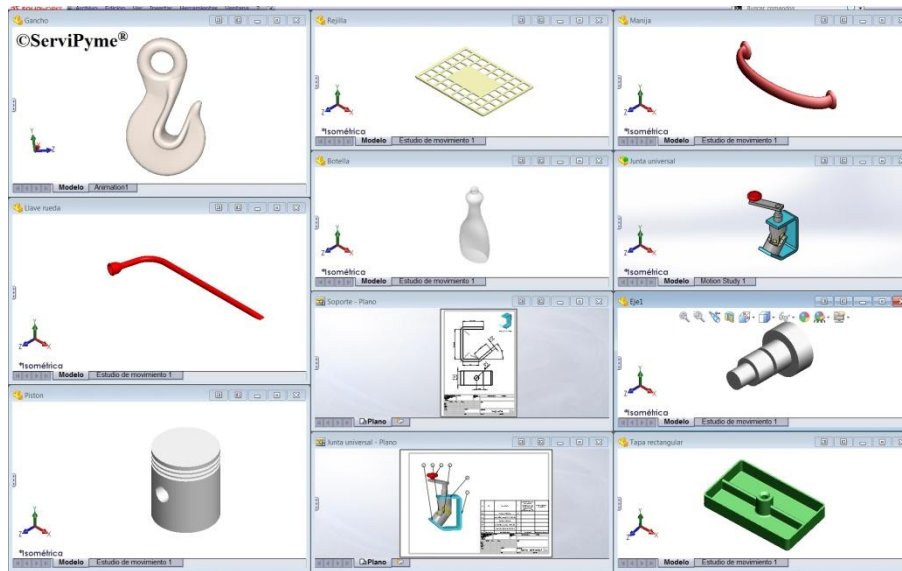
Archivo Edición Ver Insertar Herramientas Ventana ?
Buscar comandos

Gancho
©ServiPyme®
Modelo Animation1

Rejilla
*Isométrica
Modelo Estudio de movimiento 1

Manija
*Isométrica
Modelo Estudio de movimiento 1

Botella
*Isométrica
Modelo Estudio de movimiento 1

Junta universal
*Isométrica
Modelo Motion Study 1

Llave rueda
*Isométrica
Modelo Estudio de movimiento 1

Soporte - Plano
Plano

Eje1
*Isométrica
Modelo Estudio de movimiento 1

Piston
*Isométrica
Modelo Estudio de movimiento 1

Junta universal - Plano
Plano

Tapa rectangular
Modelo Estudio de movimiento 1